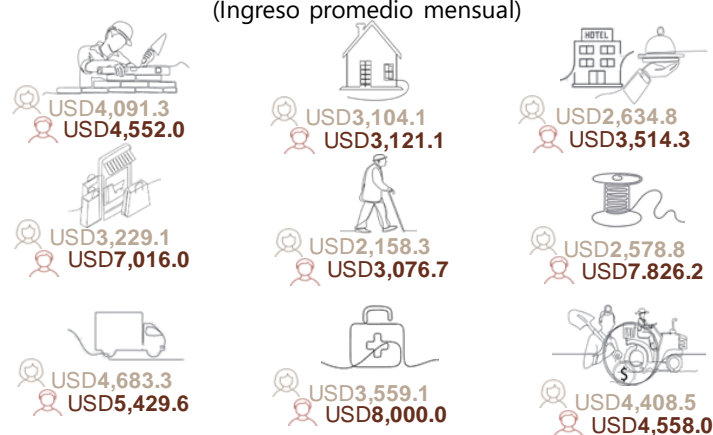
(Ingreso promedio mensual)

HOTEL

USD4,091.3
USD4,552.0

USD3,104.1
USD3,121.1

USD2,634.8
USD3,514.3

USD3,229.1
USD7,016.0

USD2,158.3
USD3,076.7

USD2,578.8
USD7.826.2

USD4,683.3
USD5,429.6

USD3,559.1
USD8,000.0

$
USD4,408.5
USD4,558.0